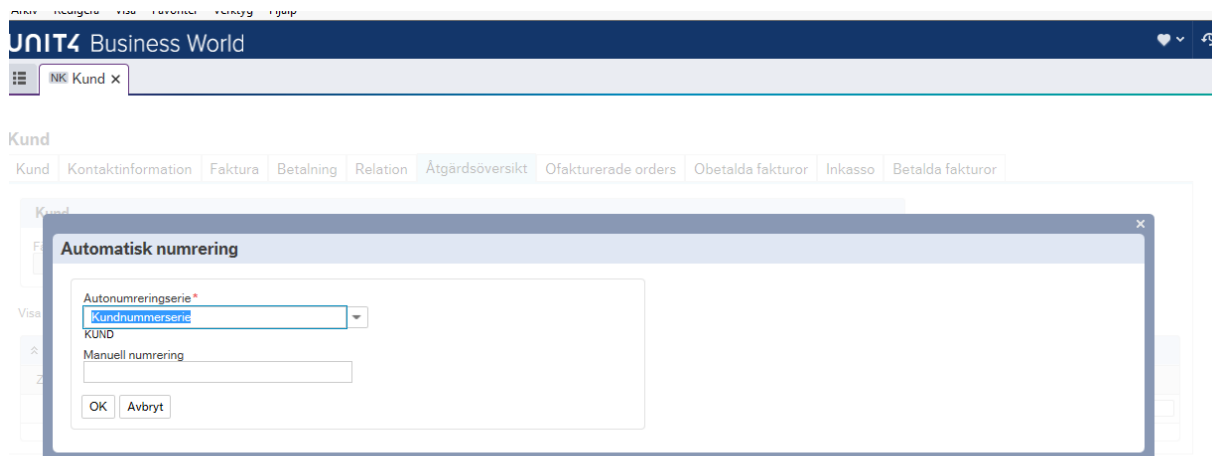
Arkiv Redigera Visa Favoriter Verktyg Hjälp

UNIT4 Business World

NK Kund ×

Kund

Kund | Kontaktinformation | Faktura | Betalning | Relation | Åtgärdsöversikt | Ofakturerade orders | Obetalda fakturor | Inkasso | Betalda fakturor

Kund

Fa

Visa

Z

×

Automatisk numrering

Autonumreringserie*
Kundnummerserie
KUND
Manuell numrering

OK Avbryt